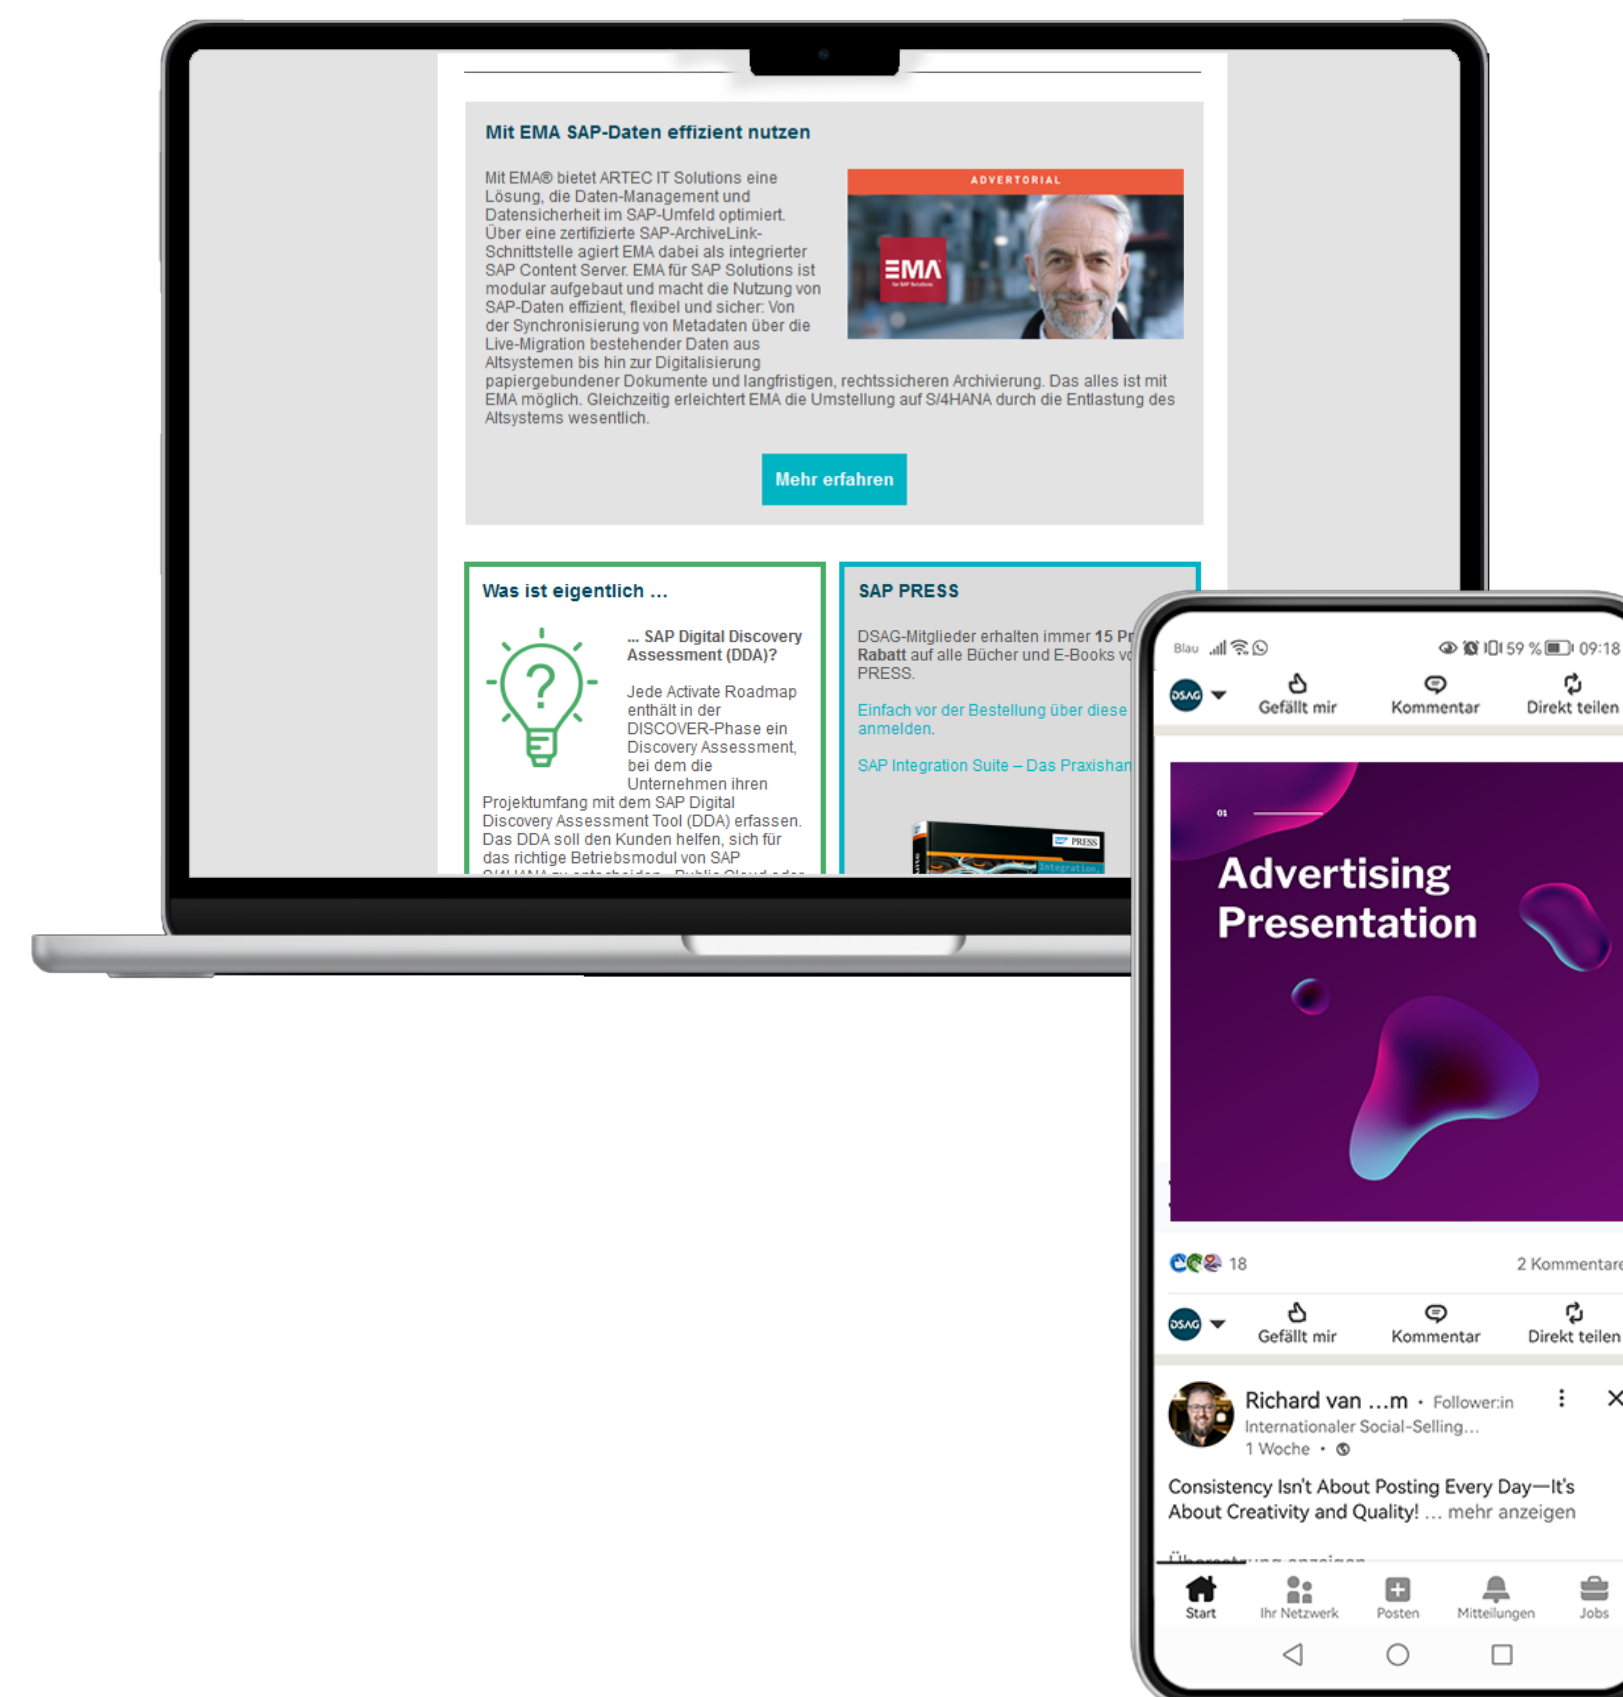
Mit EMA SAP-Daten effizient nutzen

Mit EMA® bietet ARTEC IT Solutions eine Lösung, die Daten-Management und Datensicherheit im SAP-Umfeld optimiert. Über eine zertifizierte SAP-ArchiveLink-Schnittstelle agiert EMA dabei als integrierter SAP Content Server. EMA für SAP Solutions ist modular aufgebaut und macht die Nutzung von SAP-Daten effizient, flexibel und sicher: Von der Synchronisierung von Metadaten über die Live-Migration bestehender Daten aus Altsystemen bis hin zur Digitalisierung papiergebundener Dokumente und langfristigen, rechtssicheren Archivierung. Das alles ist mit EMA möglich. Gleichzeitig erleichtert EMA die Umstellung auf S/4HANA durch die Entlastung des Altsystems wesentlich.

ADVERTORIAL

EMA

Mehr erfahren

Was ist eigentlich ...

... SAP Digital Discovery Assessment (DDA)?

Jede Activate Roadmap enthält in der DISCOVER-Phase ein Discovery Assessment, bei dem die Unternehmen ihren Projektumfang mit dem SAP Digital Discovery Assessment Tool (DDA) erfassen. Das DDA soll den Kunden helfen, sich für das richtige Betriebsmodul von SAP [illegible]

SAP PRESS

DSAG-Mitglieder erhalten immer 15 Pr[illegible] Rabatt auf alle Bücher und E-Books v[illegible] PRESS.

Einfach vor der Bestellung über diese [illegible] anmelden.

SAP Integration Suite – Das Praxishan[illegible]

Blau 59 % 09:18

Gefällt mir Kommentar Direkt teilen

01

Advertising Presentation

18 2 Kommentare

Gefällt mir Kommentar Direkt teilen

Richard van ...m • Follower:in
Internationaler Social-Selling...
1 Woche •

Consistency Isn't About Posting Every Day—It's About Creativity and Quality! ... mehr anzeigen

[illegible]

Start Ihr Netzwerk Posten Mitteilungen Jobs